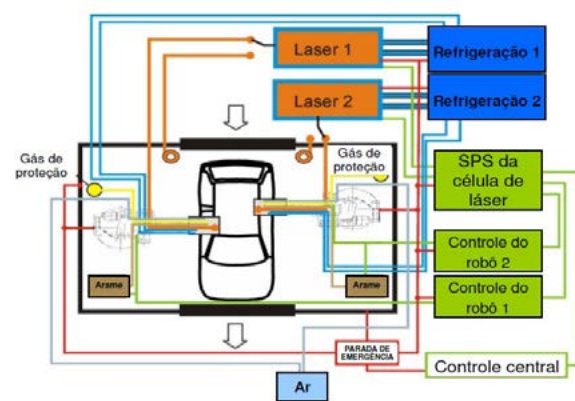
Laser 1

Refrigeração 1

Laser 2

Refrigeração 2

Gás de proteção

Gás de proteção

SPS da célula de láser

Controle do robô 2

Controle do robô 1

Arame

Arame

PARADA DE EMERGÊNCIA

Controle central

Ar